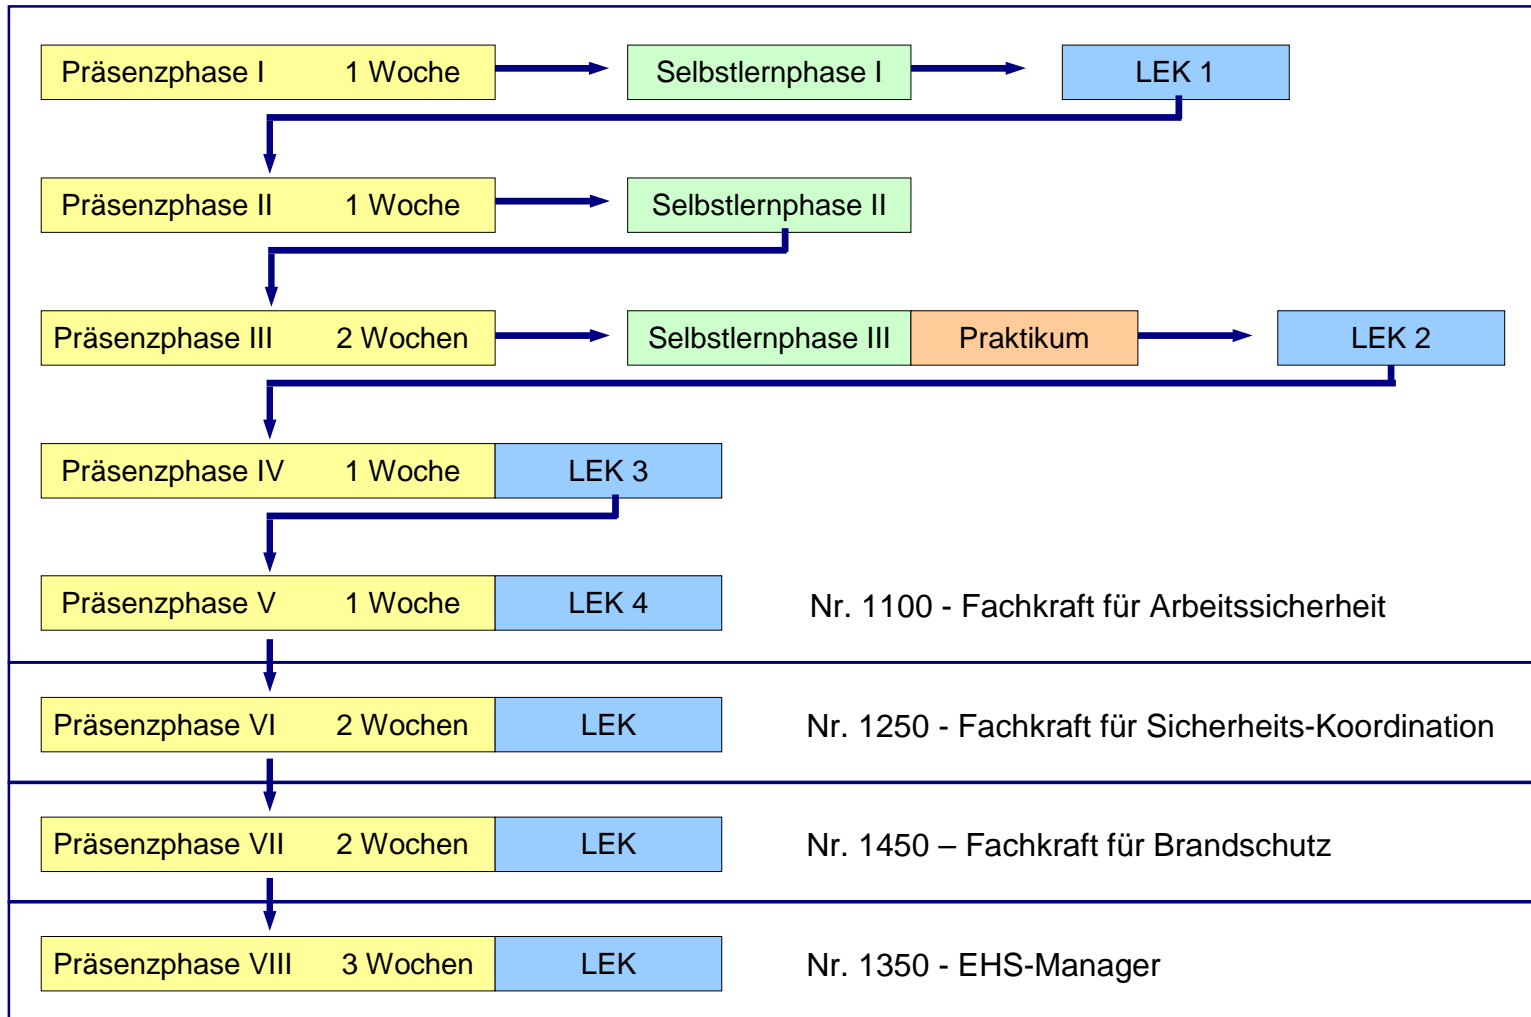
Präsenzphase I 1 Woche

Selbstlernphase I

LEK 1

Präsenzphase II 1 Woche

Selbstlernphase II

Präsenzphase III 2 Wochen

Selbstlernphase III

Praktikum

LEK 2

Präsenzphase IV 1 Woche

LEK 3

Präsenzphase V 1 Woche

LEK 4

Nr. 1100 - Fachkraft für Arbeitssicherheit

Präsenzphase VI 2 Wochen

LEK

Nr. 1250 - Fachkraft für Sicherheits-Koordination

Präsenzphase VII 2 Wochen

LEK

Nr. 1450 – Fachkraft für Brandschutz

Präsenzphase VIII 3 Wochen

LEK

Nr. 1350 - EHS-Manager